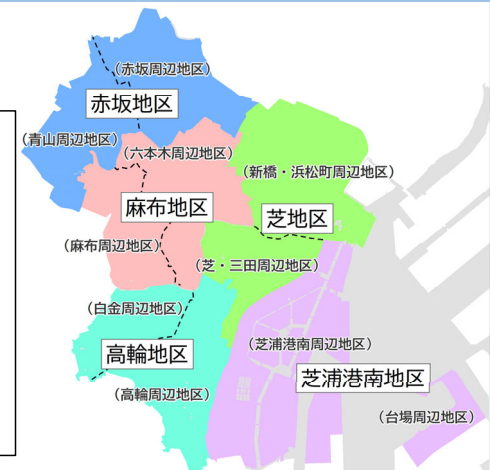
（赤坂周辺地区）
赤坂地区
（青山周辺地区）
（六本木周辺地区）
（新橋・浜松町周辺地区）
麻布地区
芝地区
（麻布周辺地区）
（芝・三田周辺地区）
（白金周辺地区）
高輪地区
（芝浦港南周辺地区）
芝浦港南地区
（高輪周辺地区）
（台場周辺地区）